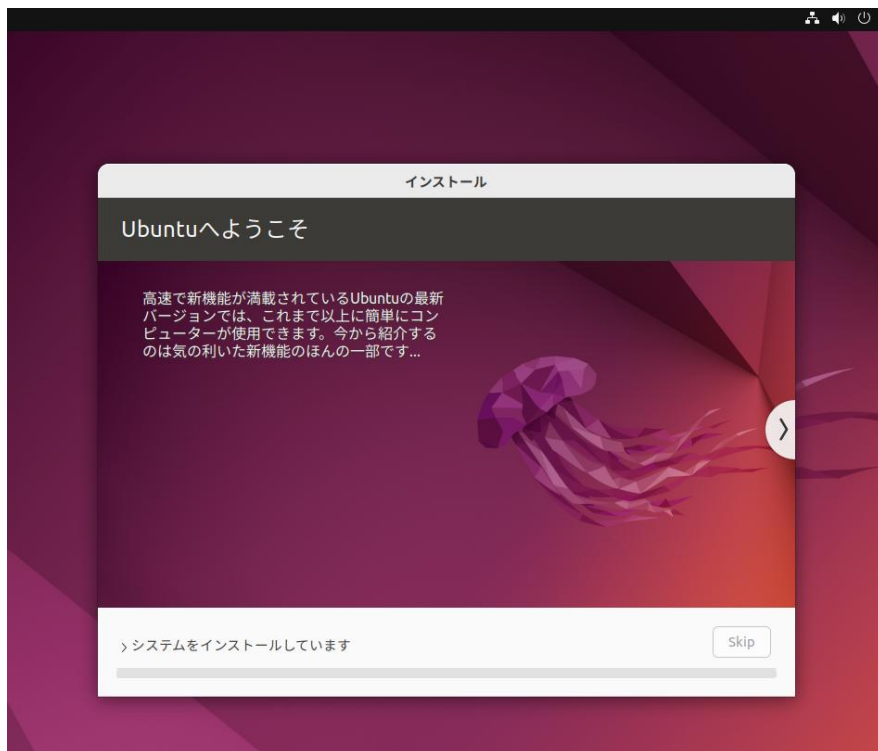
インストール

Ubuntuへようこそ

高速で新機能が満載されているUbuntuの最新バージョンでは、これまで以上に簡単にコンピューターが使用できます。今から紹介するのは気の利いた新機能のほんの一部です...

› システムをインストールしています

Skip